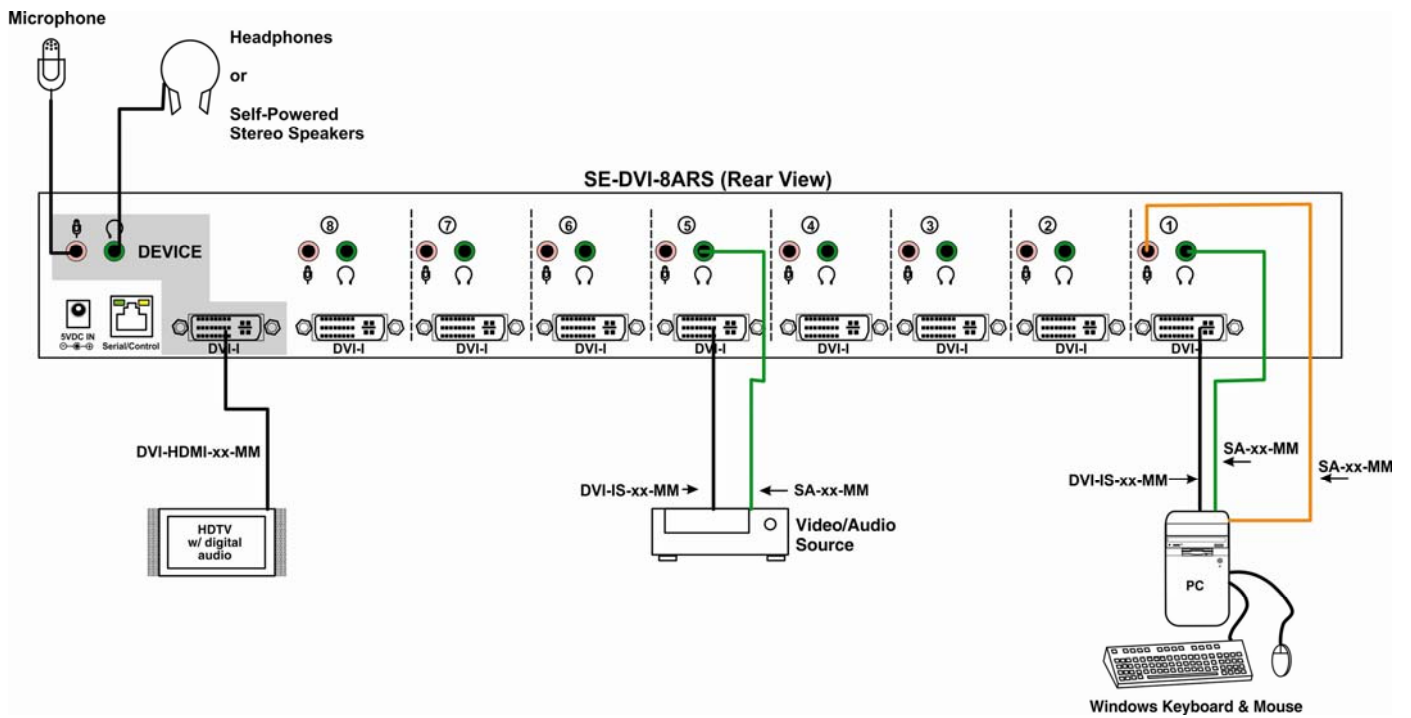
Microphone

Headphones

or

Self-Powered Stereo Speakers

SE-DVI-8ARS (Rear View)

DEVICE

5VDC IN

Serial/Control

DVI-I

⑧

DVI-I

⑦

DVI-I

⑥

DVI-I

⑤

DVI-I

④

DVI-I

③

DVI-I

②

DVI-I

①

DVI-I

DVI-HDMI-xx-MM

HDTV w/ digital audio

DVI-IS-xx-MM

SA-xx-MM

Video/Audio Source

SA-xx-MM

SA-xx-MM

DVI-IS-xx-MM

PC

Windows Keyboard & Mouse